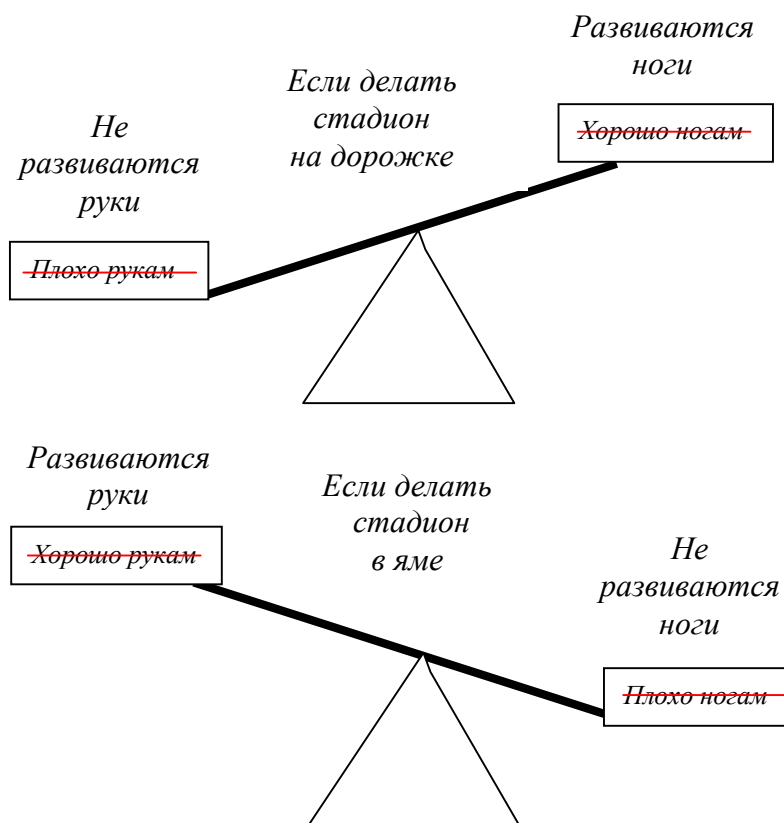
Развиваются ноги

Если делать стадион на дорожке

Не развиваются руки

~~Хорошо ногам~~

~~Плохо рукам~~

Развиваются руки

Если делать стадион в яме

Не развиваются ноги

~~Хорошо рукам~~

~~Плохо ногам~~